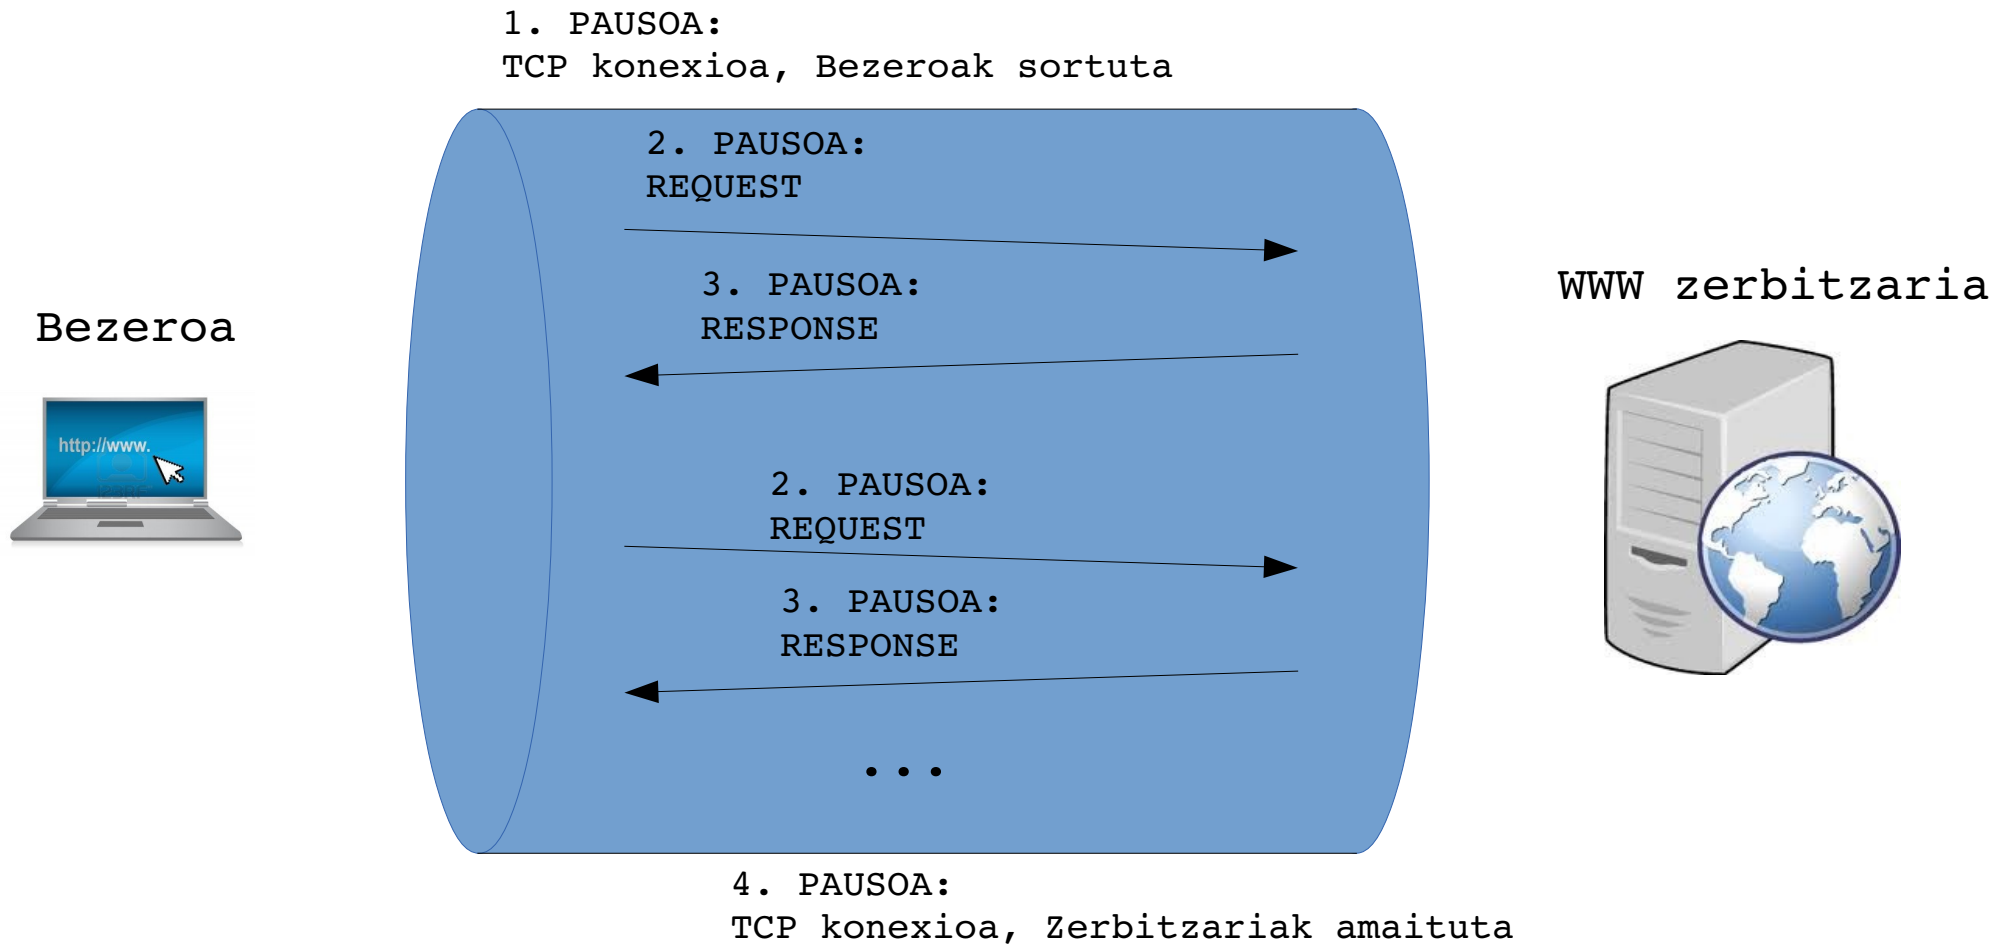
1. PAUSOA:
TCP konexioa, Bezeroak sortuta

Bezeroa

http://www.

2. PAUSOA:
REQUEST

3. PAUSOA:
RESPONSE

2. PAUSOA:
REQUEST

3. PAUSOA:
RESPONSE

...

WWW zerbitzaria

4. PAUSOA:
TCP konexioa, Zerbitzariak amaituta